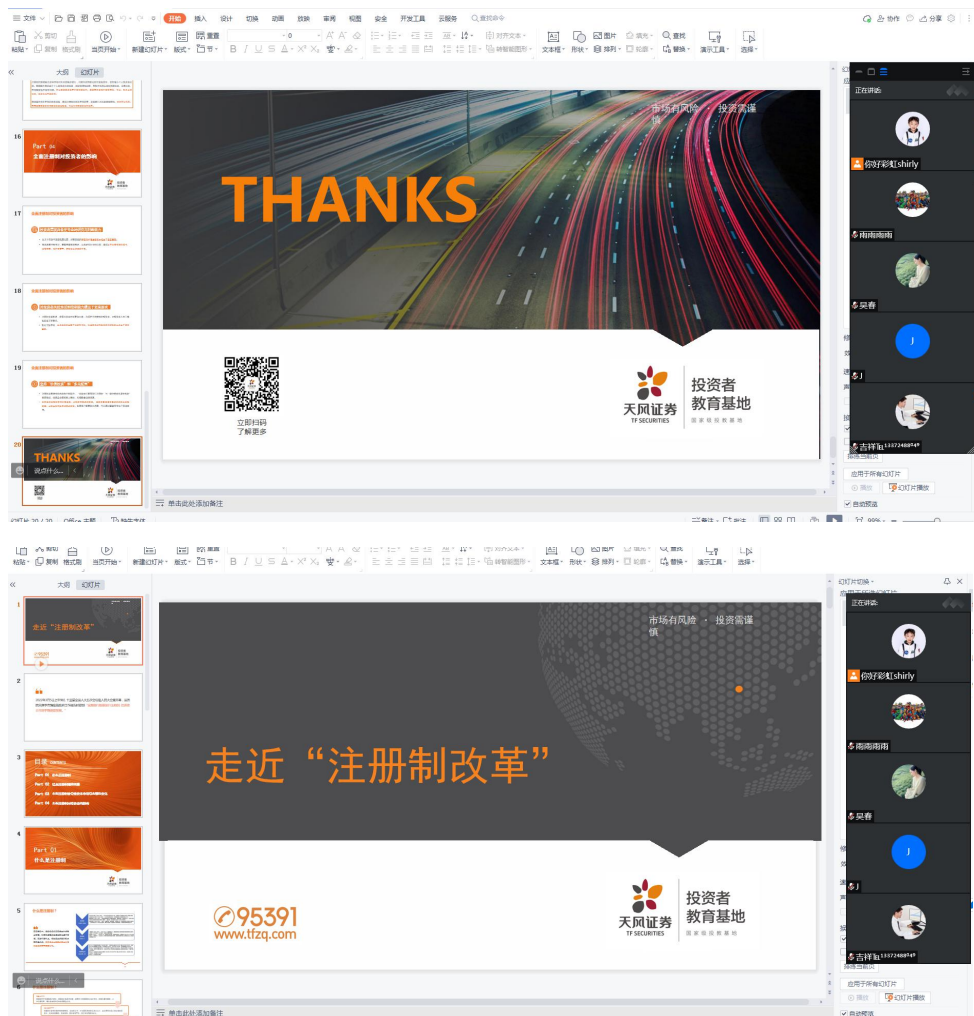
文件 开始 插入 设计 切换 动画 放映 审阅 视图 安全 开发工具 云服务 查找命令

协作 分享

粘贴 剪切 复制 格式刷 当页开始 新建幻灯片 版式 节 重置

文本框 形状 排列 轮廓 图片 填充 查找 替换 演示工具 选择

大纲 幻灯片

16
Part 04
注册制对投资者的影响

17

18

19

20
THANKS

说点什么...

单击此处添加备注

市场有风险，投资需谨慎

THANKS

立即扫码
了解更多

天风证券
TF SECURITIES
投资者
教育基地

正在讲话:
你好彩虹shirly
雨雨雨雨
吴春
J
吉祥如13372488949

应用于所有幻灯片
播放
幻灯片播放
自动预览

粘贴 剪切 复制 格式刷 当页开始 新建幻灯片 版式 节

文本框 形状 排列 轮廓 替换 演示工具 选择

大纲 幻灯片

幻灯片切换

1
走近“注册制改革”

2

3
目录
Part 01
Part 02
Part 03
Part 04

4
Part 01
什么是注册制

5

说点什么...

单击此处添加备注

市场有风险，投资需谨慎

走近“注册制改革”

95391
www.tfzq.com

天风证券
TF SECURITIES
投资者
教育基地

正在讲话:
你好彩虹shirly
雨雨雨雨
吴春
J
吉祥如13372488949

应用于所有幻灯片
播放
幻灯片播放
自动预览